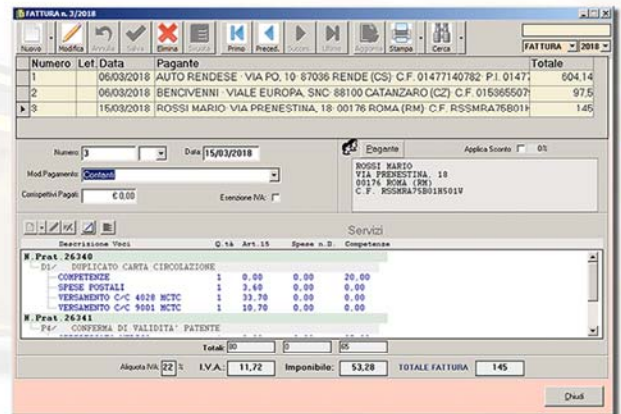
FATTURA n. 3/2018

Nuovo Modifica Annulla Salva Elimina Stampa Primo Preced. Succes. Ultimo Aggiorna Stampa Cerca

FATTURA 2018

| Numero | Let. | Data | Pagante | Totale |
|---|---|---|---|---|
| 1 | | 06/03/2018 | AUTO RENDESE · VIA PO, 10 · 87036 RENDE (CS) · C.F. 01477140782 · P.I. 01477 | 604,14 |
| 2 | | 06/03/2018 | BENCIVENNI · VIALE EUROPA, SNC · 88100 CATANZARO (CZ) · C.F. 015365507 | 97,5 |
| 3 | | 15/03/2018 | ROSSI MARIO · VIA PRENESTINA, 18 · 00176 ROMA (RM) · C.F. RSSMRA75B01H | 145 |

Numero 3 Data 15/03/2018

Mod.Pagamento Contanti

Corrispettivi Pagati € 0,00 Esenzione IVA

Pagante Applica Sconto 0%

ROSSI MARIO
VIA PRENESTINA, 18
00176 ROMA (RM)
C.F. RSSMRA75B01H501V

Servizi

| Descrizione Voci | Q.tà | Art.15 | Spese n.D. | Competenze |
|---|---|---|---|---|
| N.Prat.26340 | | | | |
| D1 DUPLICATO CARTA CIRCOLAZIONE | | | | |
| COMPETENZE | 1 | 0.00 | 0.00 | 20.00 |
| SPESE POSTALI | 1 | 3.60 | 0.00 | 0.00 |
| VERSAMENTO C/C 4028 MCTC | 1 | 33.70 | 0.00 | 0.00 |
| VERSAMENTO C/C 9001 MCTC | 1 | 10.70 | 0.00 | 0.00 |
| N.Prat.26341 | | | | |
| P4 CONFERMA DI VALIDITA' PATENTE | | | | |

Totali 80 0 65

Aliquota IVA 22 % I.V.A.: 11,72 Imponibile: 53,28 TOTALE FATTURA 145

Chiudi